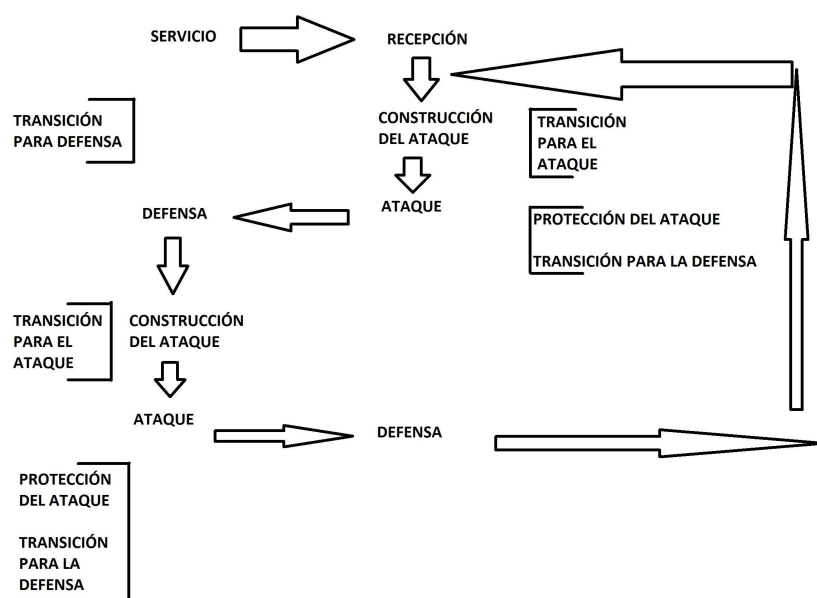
SERVICIO

RECEPCIÓN

TRANSICIÓN PARA DEFENSA

CONSTRUCCIÓN DEL ATAQUE

TRANSICIÓN PARA EL ATAQUE

ATAQUE

DEFENSA

PROTECCIÓN DEL ATAQUE

TRANSICIÓN PARA LA DEFENSA

TRANSICIÓN PARA EL ATAQUE

CONSTRUCCIÓN DEL ATAQUE

ATAQUE

DEFENSA

PROTECCIÓN DEL ATAQUE

TRANSICIÓN PARA LA DEFENSA